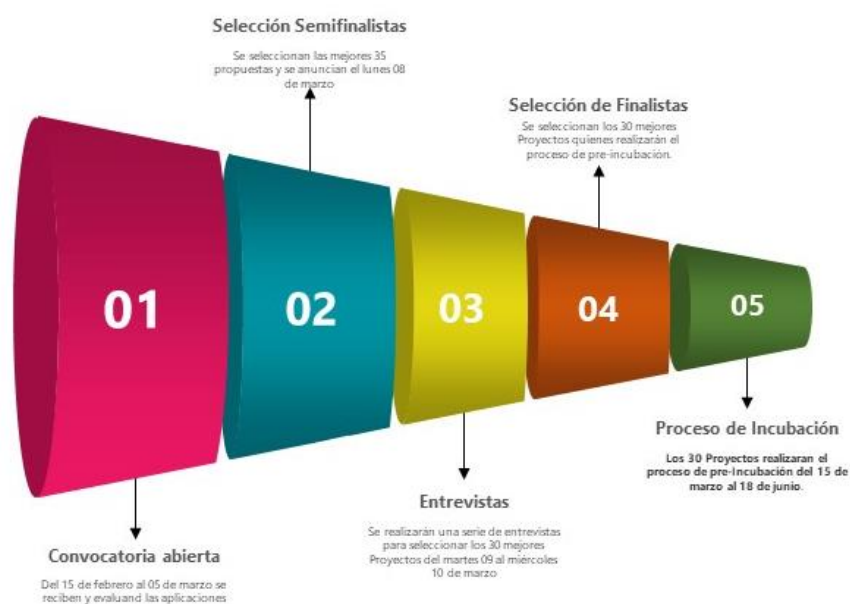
Selección Semifinalistas

Se seleccionan las mejores 35 propuestas y se anuncian el lunes 08 de marzo

Selección de Finalistas

Se seleccionan los 30 mejores Proyectos quienes realizarán el proceso de pre-incubación.

01

02

03

04

05

Proceso de Incubación

Los 30 Proyectos realizaran el proceso de pre-Incubación del 15 de marzo al 18 de junio.

Entrevistas

Se realizarán una serie de entrevistas para seleccionar los 30 mejores Proyectos del martes 09 al miércoles 10 de marzo

Convocatoria abierta

Del 15 de febrero al 05 de marzo se reciben y evaluand las aplicaciones